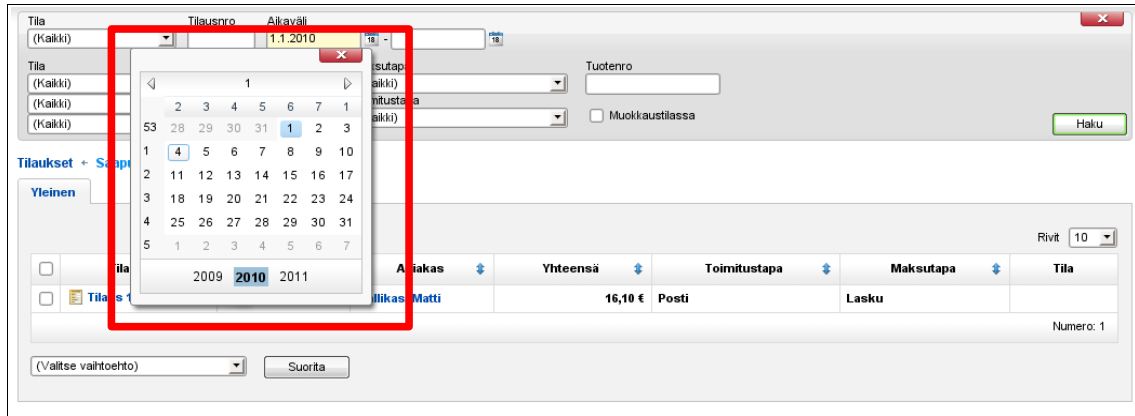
Tila
(Kaikki)
Tilausnro
Aikaväli
1.1.2010
18
-
18

Tila
(Kaikki)
(Kaikki)
(Kaikki)

1

| | 2 | 3 | 4 | 5 | 6 | 7 | 1 |
|---|---|---|---|---|---|---|---|
| 53 | 28 | 29 | 30 | 31 | 1 | 2 | 3 |
| 1 | 4 | 5 | 6 | 7 | 8 | 9 | 10 |
| 2 | 11 | 12 | 13 | 14 | 15 | 16 | 17 |
| 3 | 18 | 19 | 20 | 21 | 22 | 23 | 24 |
| 4 | 25 | 26 | 27 | 28 | 29 | 30 | 31 |
| 5 | 1 | 2 | 3 | 4 | 5 | 6 | 7 |

2009 2010 2011

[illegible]sutapa
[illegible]aikki)
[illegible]mitustapa
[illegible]aikki)

Tuotenro

Muokkaustilassa

Haku

Tilaukset ← Saap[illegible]

Yleinen

Rivit 10

| | Tila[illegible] | | A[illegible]iakas | Yhteensä | Toimitustapa | Maksutapa | Tila |
|---|---|---|---|---|---|---|---|
| | Tila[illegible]s 1 | | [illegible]llikas, Matti | 16,10 € | Posti | Lasku | |

Numero: 1

(Valitse vaihtoehto)
Suorita